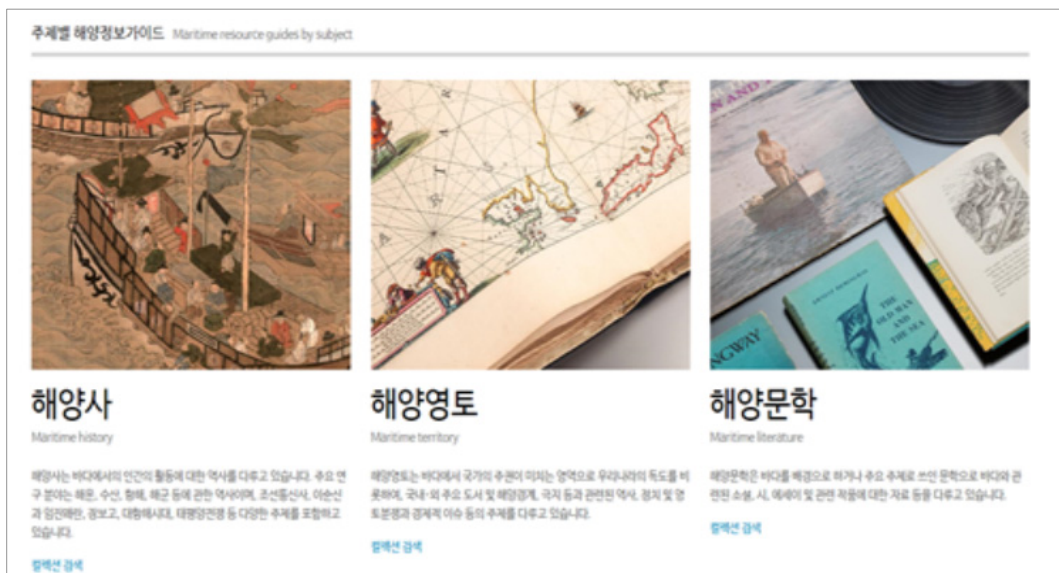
주제별 해양정보가이드 Maritime resource guides by subject

해양사
Maritime history

해양사는 바다에서의 인간의 활동에 대한 역사를 다루고 있습니다. 주요 연구 분야는 해운, 수산, 항해, 해군 등에 관한 역사이며, 조선통신사, 이순신과 임진왜란, 장보고, 대항해시대, 태평양전쟁 등 다양한 주제를 포함하고 있습니다.

컬렉션 검색

해양영토
Maritime territory

해양영토는 바다에서 국가의 주권이 미치는 영역으로 우리나라의 독도를 비롯하여, 국내·외 주요 도서 및 해양경계, 극지 등과 관련된 역사, 정치 및 영토분쟁과 경제적 이슈 등의 주제를 다루고 있습니다.

컬렉션 검색

해양문학
Maritime literature

해양문학은 바다를 배경으로 하거나 주요 주제로 쓰인 문학으로 바다와 관련된 소설, 시, 에세이 및 관련 작품에 대한 자료 등을 다루고 있습니다.

컬렉션 검색